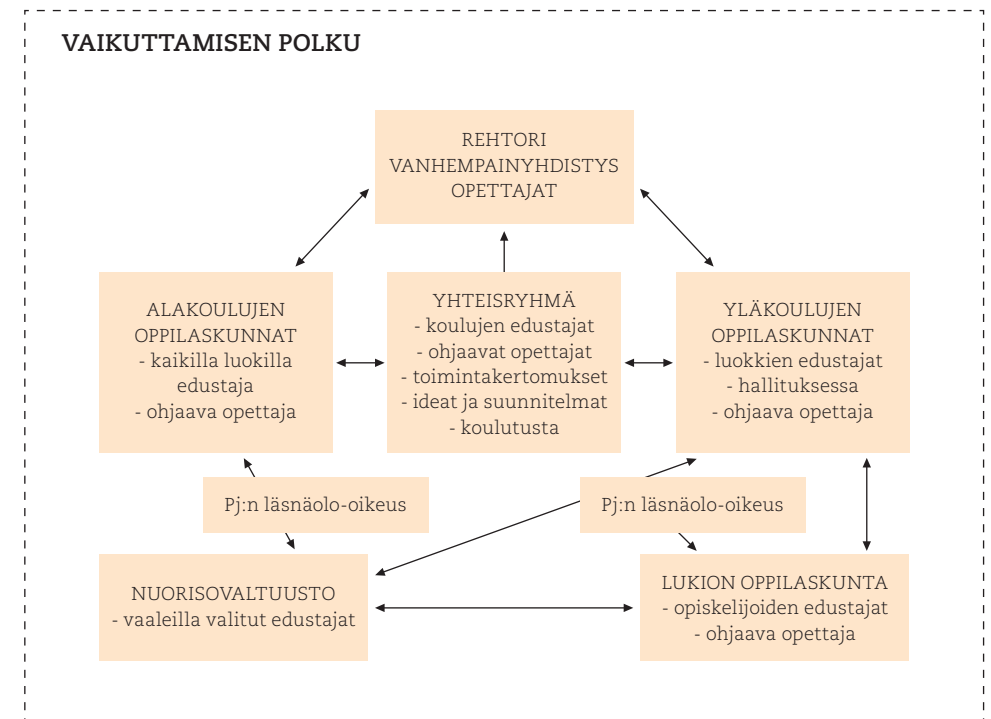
VAIKUTTAMISEN POLKU

REHTORI
VANHEMPAINYHDISTYS
OPETTAJAT

ALAKOULUJEN OPPILASKUNNAT
- kaikilla luokilla edustaja
- ohjaava opettaja

YHTEISRYHMÄ
- koulujen edustajat
- ohjaavat opettajat
- toimintakertomukset
- ideat ja suunnitelmat
- koulutusta

YLÄKOULUJEN OPPILASKUNNAT
- luokkien edustajat
- hallituksessa
- ohjaava opettaja

Pj:n läsnäolo-oikeus

Pj:n läsnäolo-oikeus

NUORISOVALTUUSTO
- vaaleilla valitut edustajat

LUKION OPPILASKUNTA
- opiskelijoiden edustajat
- ohjaava opettaja